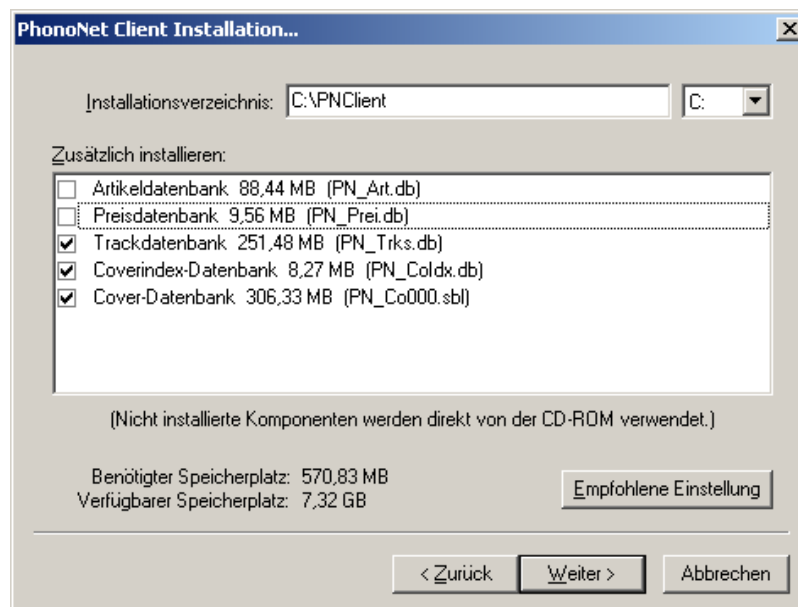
PhonoNet Client Installation...

Installationsverzeichnis: C:\PNClient C:

Zusätzlich installieren:

Artikeldatenbank 88,44 MB (PN_Art.db)
Preisdatenbank 9,56 MB (PN_Prei.db)
Trackdatenbank 251,48 MB (PN_Trks.db)
Coverindex-Datenbank 8,27 MB (PN_CoIdx.db)
Cover-Datenbank 306,33 MB (PN_Co000.sbl)

(Nicht installierte Komponenten werden direkt von der CD-ROM verwendet.)

Benötigter Speicherplatz: 570,83 MB
Verfügbarer Speicherplatz: 7,32 GB

Empfohlene Einstellung

< Zurück Weiter > Abbrechen